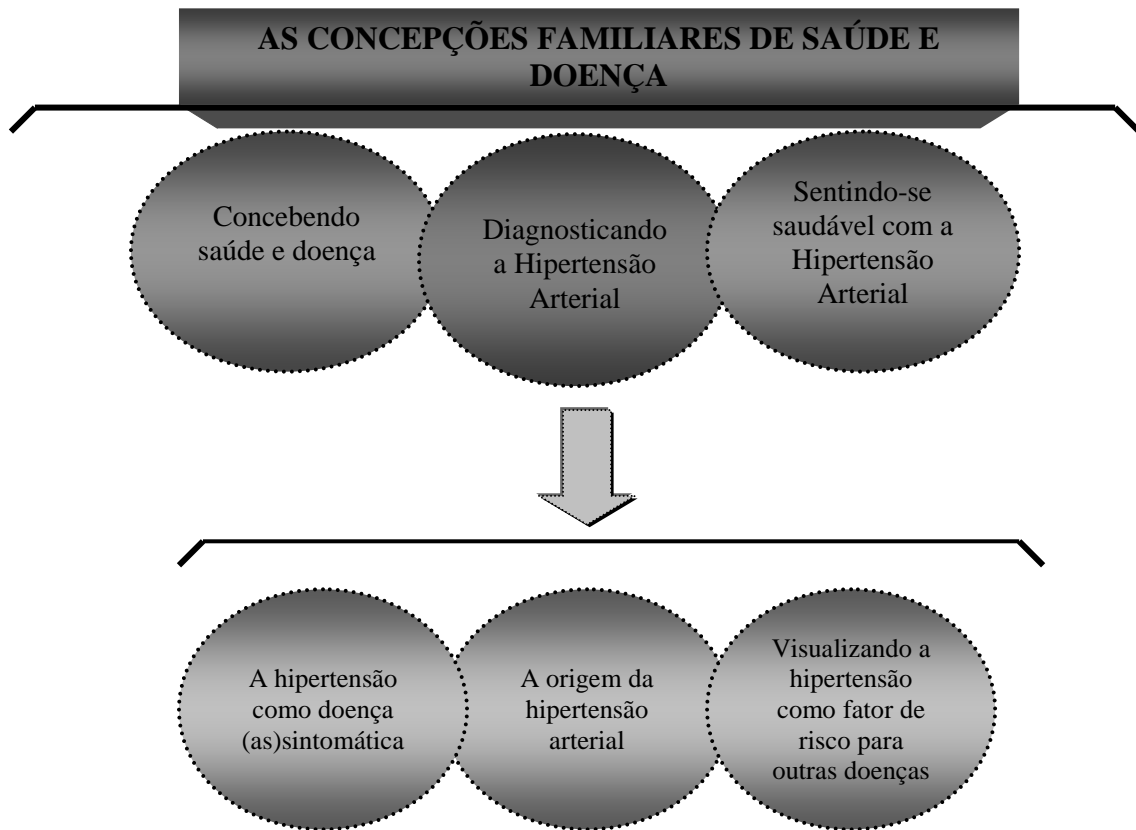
AS CONCEPÇÕES FAMILIARES DE SAÚDE E DOENÇA

Concebendo saúde e doença

Diagnosticando a Hipertensão Arterial

Sentindo-se saudável com a Hipertensão Arterial

A hipertensão como doença (as)sintomática

A origem da hipertensão arterial

Visualizando a hipertensão como fator de risco para outras doenças